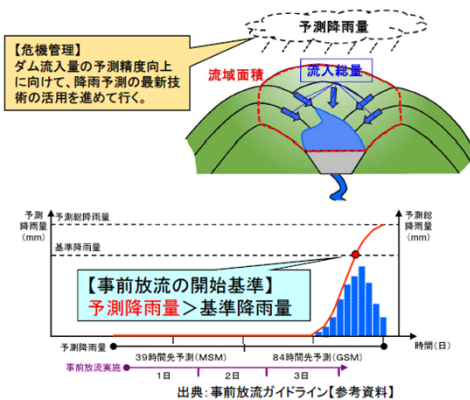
予測降雨量

【危機管理】
ダム流入量の予測精度向上に向けて、降雨予測の最新技術の活用を進めて行く。

流域面積

流入総量

予測降雨量
(mm)

予測総降雨量

基準降雨量

予測総降雨量
(mm)

【事前放流の開始基準】
予測降雨量＞基準降雨量

予測降雨量

39時間先予測(MSM)

84時間先予測(GSM)

時間(日)

事前放流実施

1日

2日

3日

出典：事前放流ガイドライン【参考資料】